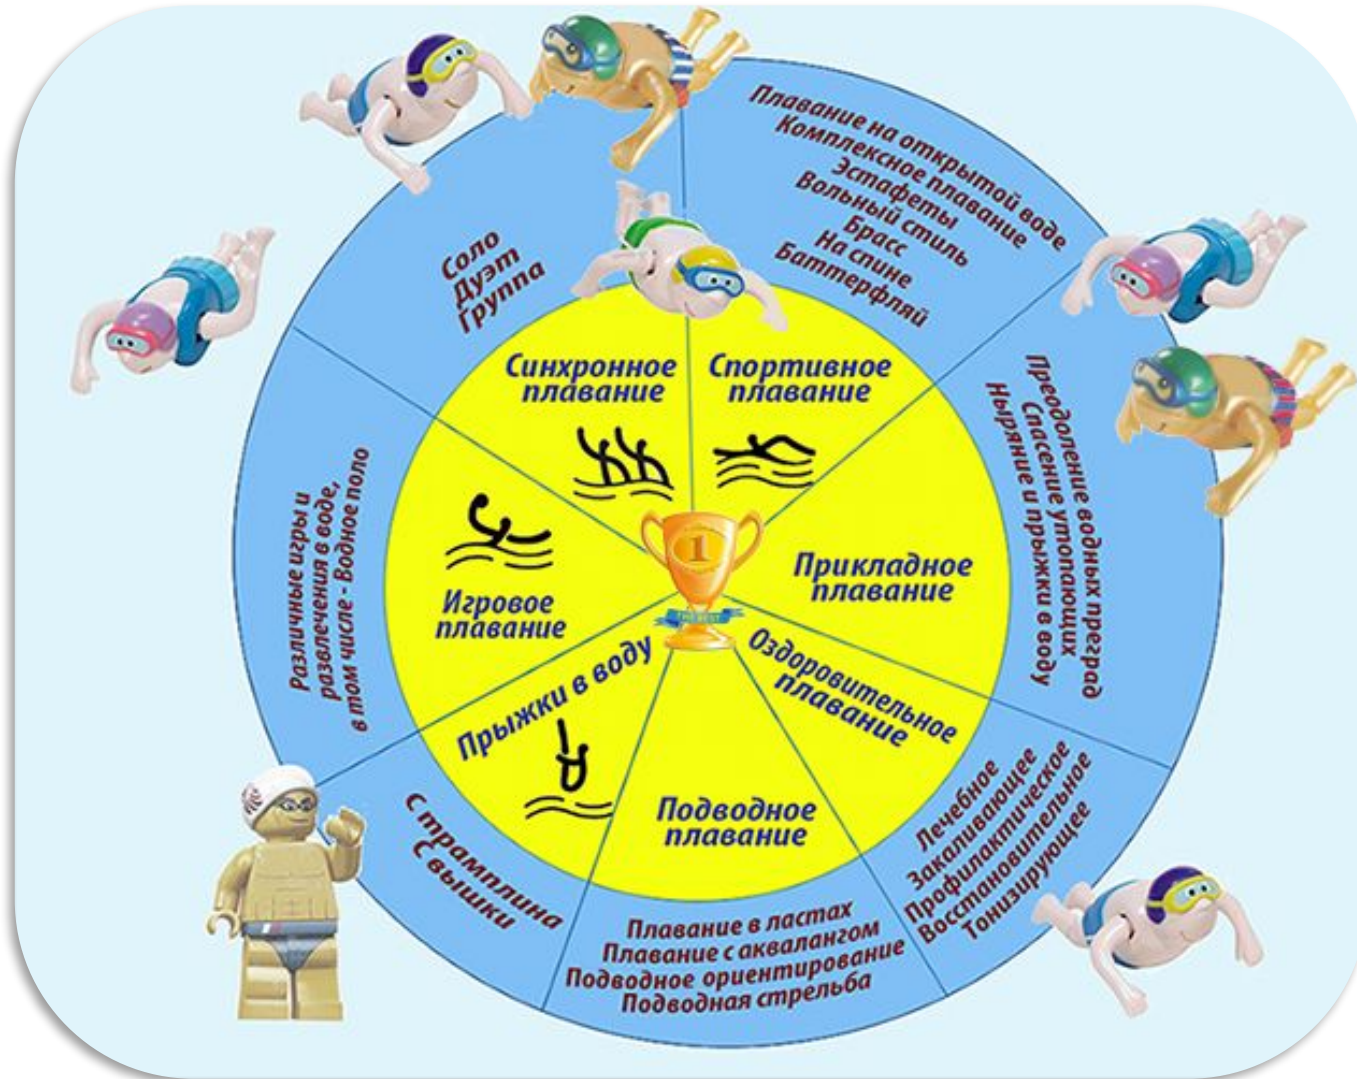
Плавание на открытой воде
Комплексное плавание
Эстафеты
Вольный стиль
Брасс
На спине
Баттерфляй

Соло
Дуэт
Группа

Синхронное плавание

Спортивное плавание

Преодоление водных преград
Спасение утопающих
Ныряние и прыжки в воду

Прикладное плавание

Различные игры и развлечения в воде, в том числе - Водное поло

Игровое плавание

1

Оздоровительное плавание

Прыжки в воду

Лечебное
Закаливающее
Профилактическое
Восстановительное
Тонизирующее

Подводное плавание

С трамплина
С вышки

Плавание в ластах
Плавание с аквалангом
Подводное ориентирование
Подводная стрельба